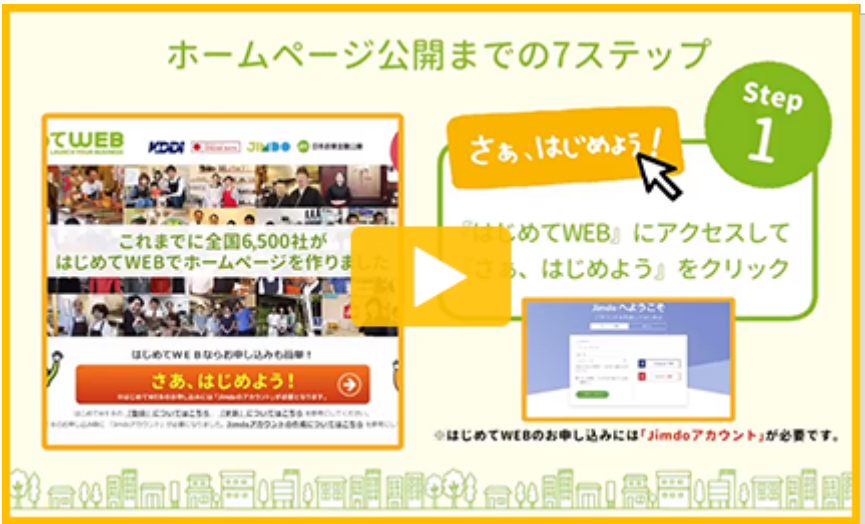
ホームページ公開までの7ステップ

てWEB
LAUNCH YOUR BUSINESS

KDDI

JIMDO

これまでに全国6,500社が
はじめてWEBでホームページを作りました

はじめてWEBならお申し込みも簡単！

さあ、はじめよう！

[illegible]

Step
1

さぁ、はじめよう！

『はじめてWEB』にアクセスして
『さぁ、はじめよう』をクリック

Jimdo へようこそ

※はじめてWEBのお申し込みには「Jimdoアカウント」が必要です。